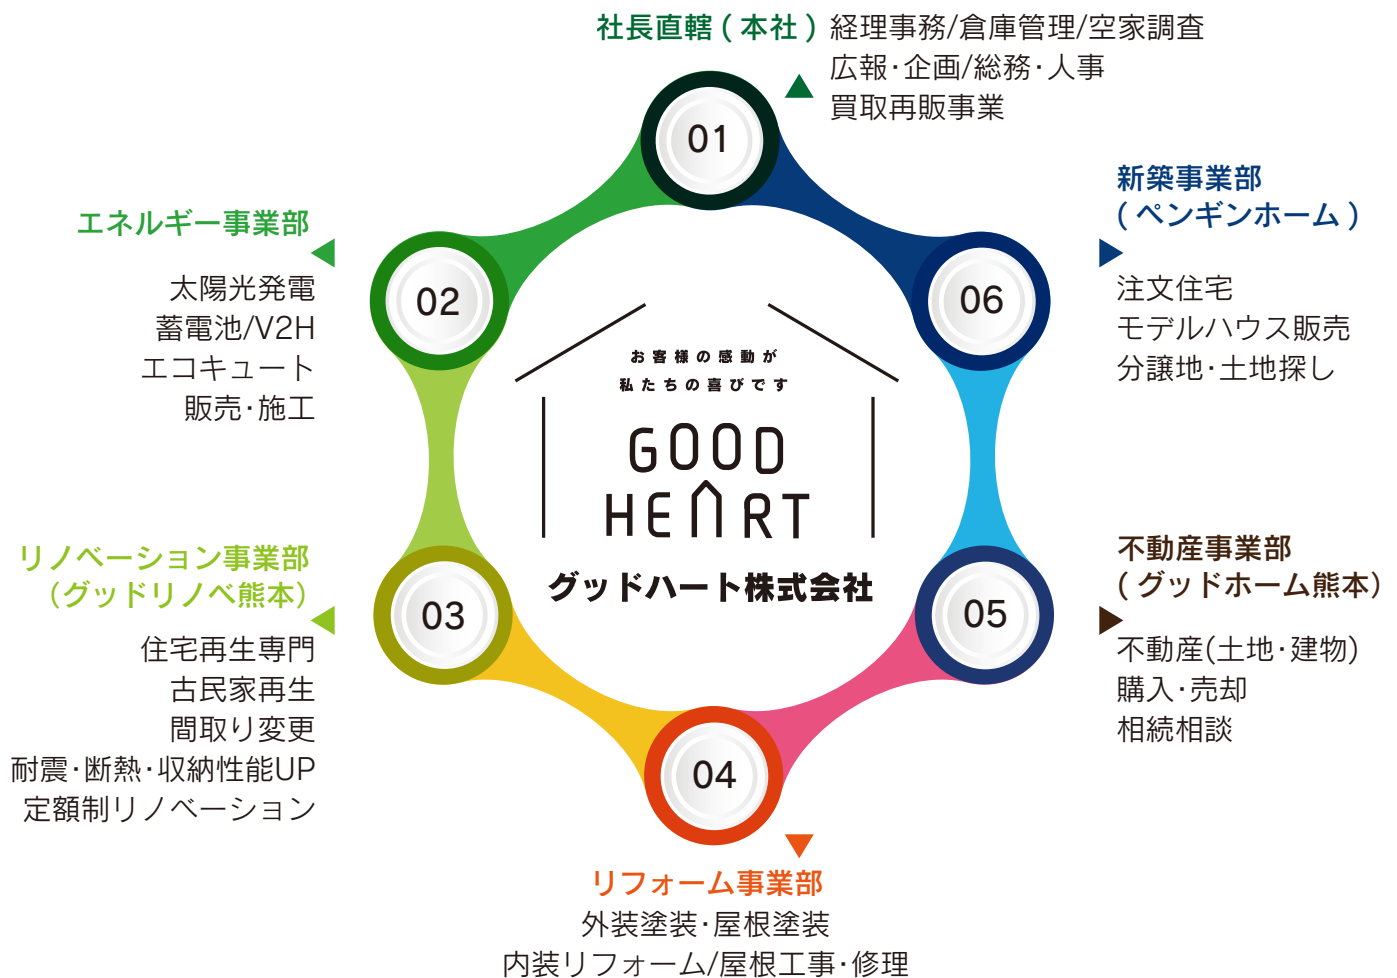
社長直轄（本社）経理事務/倉庫管理/空家調査
広報･企画/総務･人事
買取再販事業

01

新築事業部
（ペンギンホーム）

注文住宅
モデルハウス販売
分譲地･土地探し

06

エネルギー事業部

太陽光発電
蓄電池/V2H
エコキュート
販売･施工

02

お客様の感動が
私たちの喜びです

GOOD
HEART

グッドハート株式会社

リノベーション事業部
（グッドリノベ熊本）

住宅再生専門
古民家再生
間取り変更
耐震･断熱･収納性能UP
定額制リノベーション

03

不動産事業部
（グッドホーム熊本）

不動産(土地･建物)
購入･売却
相続相談

05

04

リフォーム事業部
外装塗装･屋根塗装
内装リフォーム/屋根工事･修理